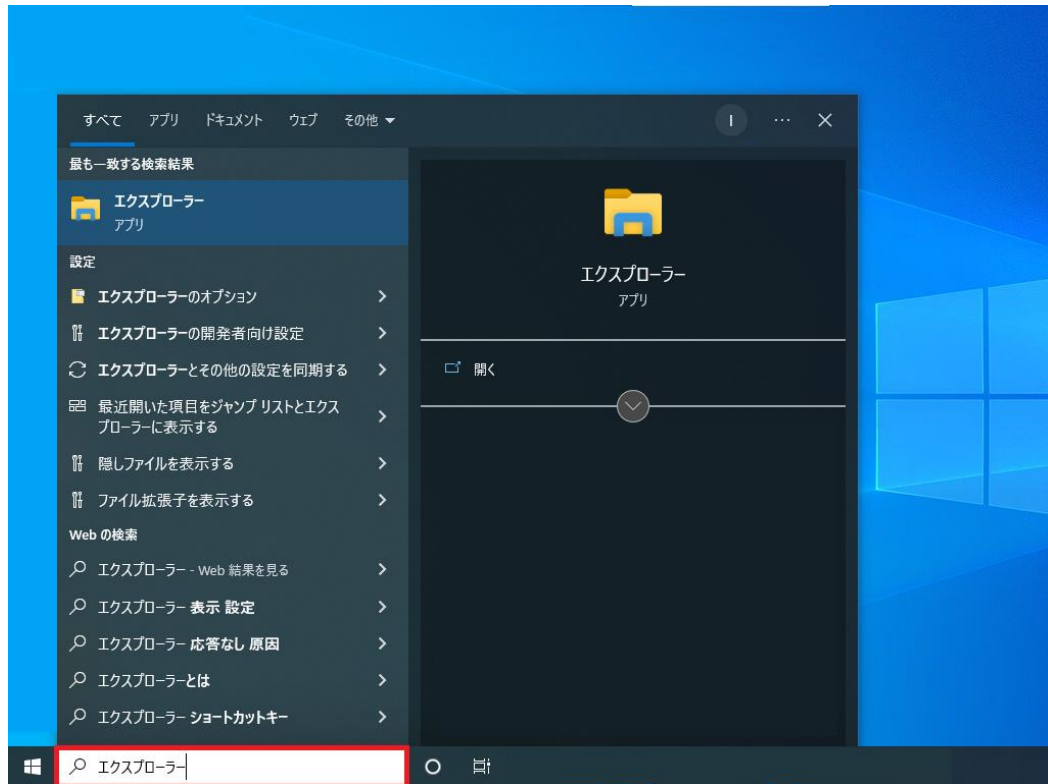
すべて アプリ ドキュメント ウェブ その他 ▾ I ··· ✕

最も一致する検索結果

エクスプローラー
アプリ

設定

エクスプローラーのオプション >

エクスプローラーの開発者向け設定 >

エクスプローラーとその他の設定を同期する >

最近開いた項目をジャンプ リストとエクスプローラーに表示する >

隠しファイルを表示する >

ファイル拡張子を表示する >

Web の検索

エクスプローラー - Web 結果を見る >

エクスプローラー 表示 設定 >

エクスプローラー 応答なし 原因 >

エクスプローラーとは >

エクスプローラー ショートカットキー >

エクスプローラー
アプリ

開く

エクスプローラー